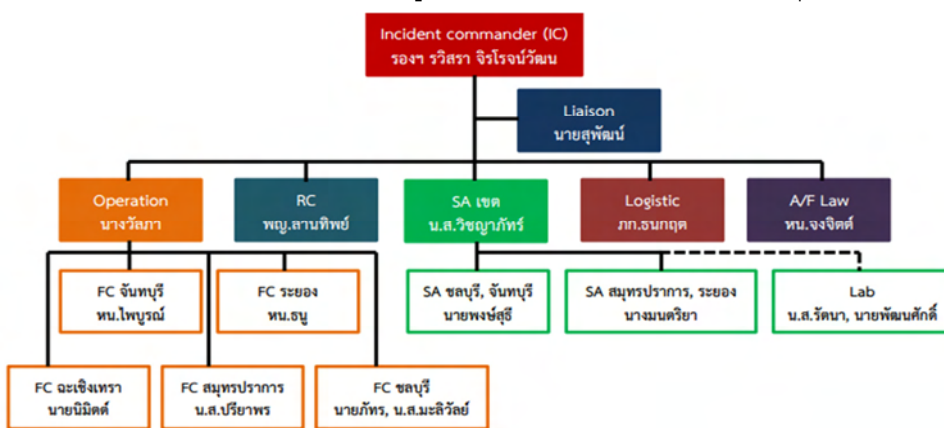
Incident commander (IC)
รองฯ รวิสรา จิรโรจน์วัฒน

Liaison
นายสุพัฒน์

Operation
นางวัลภา

RC
พญ.ลานทิพย์

SA เขต
น.ส.วิชญาภัทร์

Logistic
ภก.ธนกฤต

A/F Law
หน.จงจิตต์

FC จันทบุรี
หน.ไพบูรณ์

FC ระยอง
หน.ธนู

SA ชลบุรี, จันทบุรี
นายพงษ์สุธี

SA สมุทรปราการ, ระยอง
นางมนตริยา

Lab
น.ส.รัตนา, นายพัฒนศักดิ์

FC ฉะเชิงเทรา
นายนิมิตต์

FC สมุทรปราการ
น.ส.ปรียาพร

FC ชลบุรี
นายภัทร, น.ส.มะลิวัลย์